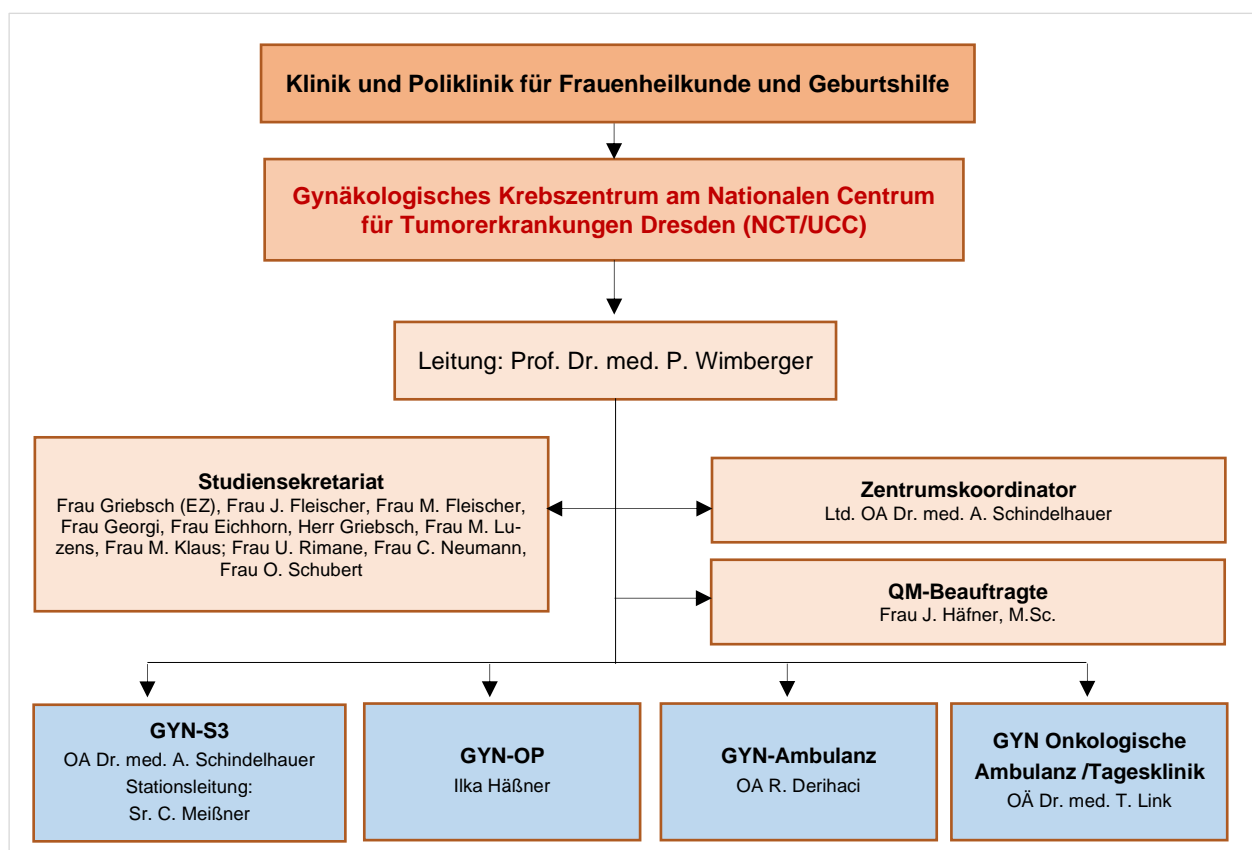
Klinik und Poliklinik für Frauenheilkunde und Geburtshilfe

Gynäkologisches Krebszentrum am Nationalen Centrum für Tumorerkrankungen Dresden (NCT/UCC)

Leitung: Prof. Dr. med. P. Wimberger

Studiensekretariat
Frau Griebsch (EZ), Frau J. Fleischer, Frau M. Fleischer, Frau Georgi, Frau Eichhorn, Herr Griebsch, Frau M. Luzens, Frau M. Klaus; Frau U. Rimane, Frau C. Neumann, Frau O. Schubert

Zentrumskoordinator
Ltd. OA Dr. med. A. Schindelhauer

QM-Beauftragte
Frau J. Häfner, M.Sc.

GYN-S3
OA Dr. med. A. Schindelhauer
Stationsleitung:
Sr. C. Meißner

GYN-OP
Ilka Häßner

GYN-Ambulanz
OA R. Derihaci

GYN Onkologische Ambulanz /Tagesklinik
OÄ Dr. med. T. Link